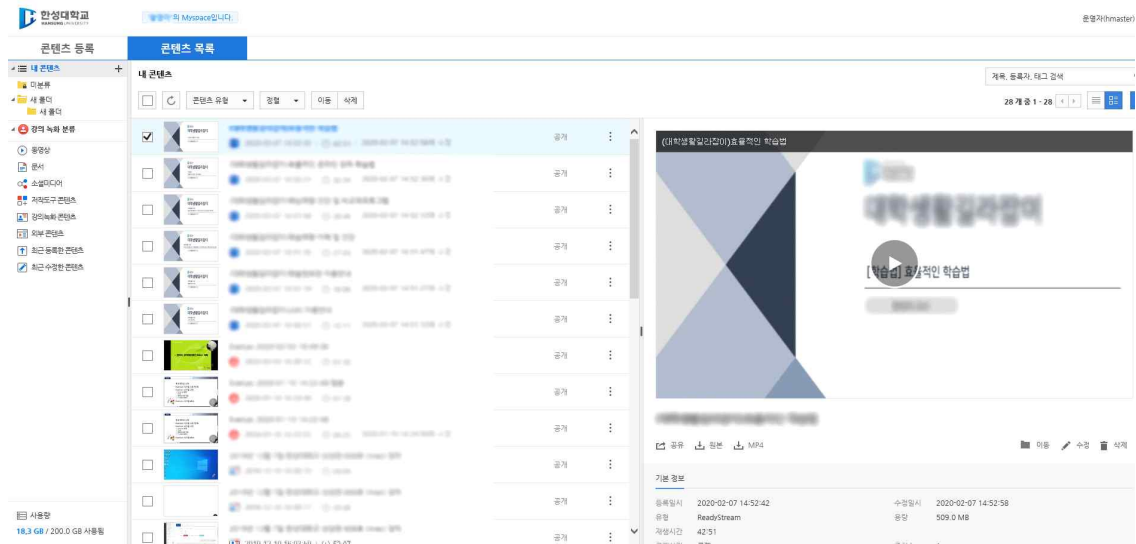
한성대학교
HANSUNG UNIVERSITY

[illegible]의 Myspace입니다.

운영자(hmaster)

콘텐츠 등록
콘텐츠 목록

내 콘텐츠
미분류
새 폴더
새 폴더
강의 녹화 분류
동영상
문서
소셜미디어
저작도구 콘텐츠
강의녹화 콘텐츠
외부 콘텐츠
최근 등록한 콘텐츠
최근 수정한 콘텐츠

사용량
18.3 GB / 200.0 GB 사용됨

내 콘텐츠

제목, 등록자, 태그 검색

콘텐츠 유형
정렬
이동
삭제

28 개 중 1 - 28

공개
공개
공개
공개
공개
공개
공개
공개
공개
공개
공개
공개

(대학생활길라잡이)효율적인 학습법

대학생활길라잡이

[학습법] 효율적인 학습법

공유
원본
MP4
이동
수정
삭제

기본 정보

| 등록일시 | 2020-02-07 14:52:42 | 수정일시 | 2020-02-07 14:52:58 |
|---|---|---|---|
| 유형 | ReadyStream | 용량 | 509.0 MB |
| 재생시간 | 42:51 | | |